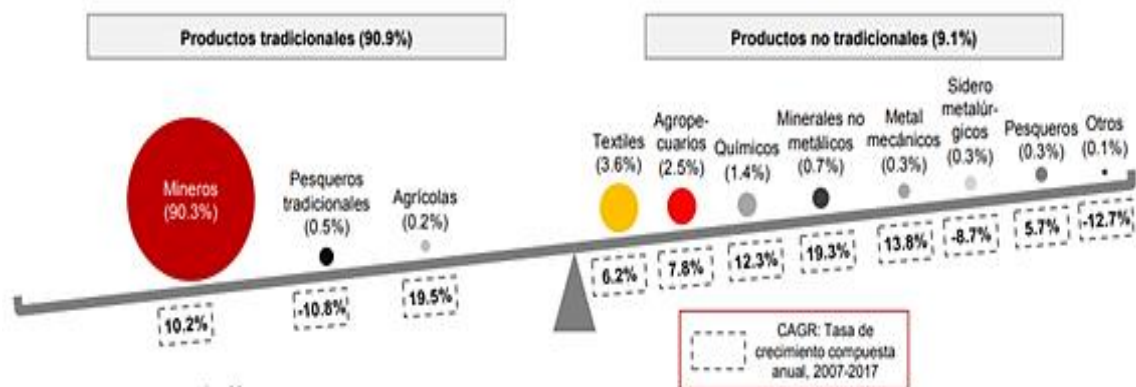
Productos tradicionales (90.9%)

Productos no tradicionales (9.1%)

Mineros (90.3%)

10.2%

Pesqueros tradicionales (0.5%)

-10.8%

Agrícolas (0.2%)

19.5%

Textiles (3.6%)

6.2%

Agropecuarios (2.5%)

7.8%

Químicos (1.4%)

12.3%

Minerales no metálicos (0.7%)

19.3%

Metal mecánicos (0.3%)

13.8%

Sidero metalúrgicos (0.3%)

-8.7%

Pesqueros (0.3%)

5.7%

Otros (0.1%)

-12.7%

CAGR: Tasa de crecimiento compuesta anual, 2007-2017